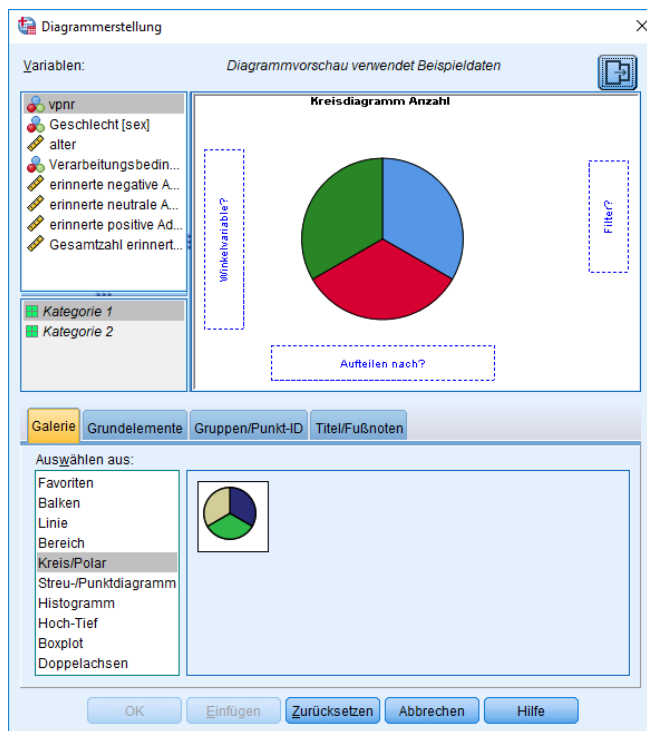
Diagrammerstellung

Variablen:

Diagrammvorschau verwendet Beispieldaten

vpnr
Geschlecht [sex]
alter
Verarbeitungsbedin...
erinnerte negative A...
erinnerte neutrale A...
erinnerte positive Ad...
Gesamtzahl erinnert...

Kategorie 1
Kategorie 2

Kreisdiagramm Anzahl

Winkelvariable?

Filter?

Aufteilen nach?

Galerie | Grundelemente | Gruppen/Punkt-ID | Titel/Fußnoten

Auswählen aus:

Favoriten
Balken
Linie
Bereich
Kreis/Polar
Streu-/Punktdiagramm
Histogramm
Hoch-Tief
Boxplot
Doppelachsen

OK | Einfügen | Zurücksetzen | Abbrechen | Hilfe